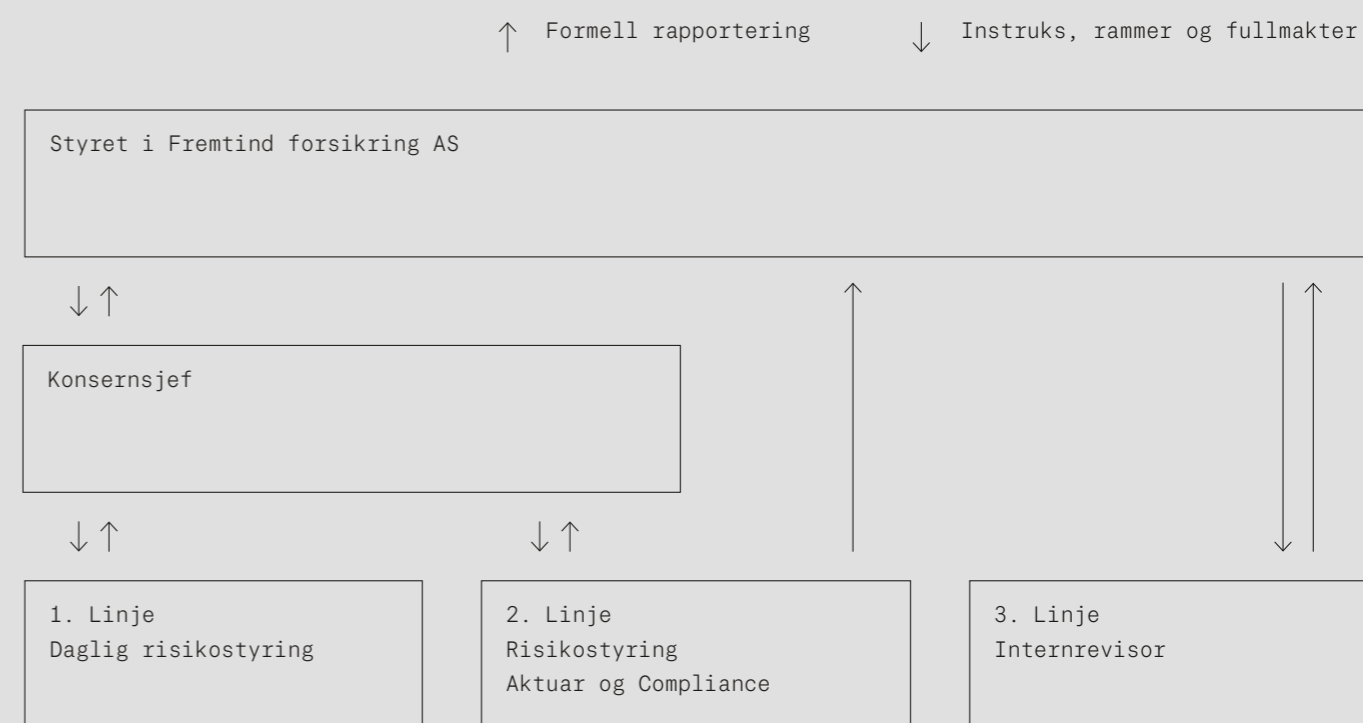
↑ Formell rapportering ↓ Instruks, rammer og fullmakter

Styret i Fremtind forsikring AS

↓↑

Konsernsjef

↓↑ ↓↑

1. Linje
Daglig risikostyring

2. Linje
Risikostyring
Aktuar og Compliance

3. Linje
Internrevisor